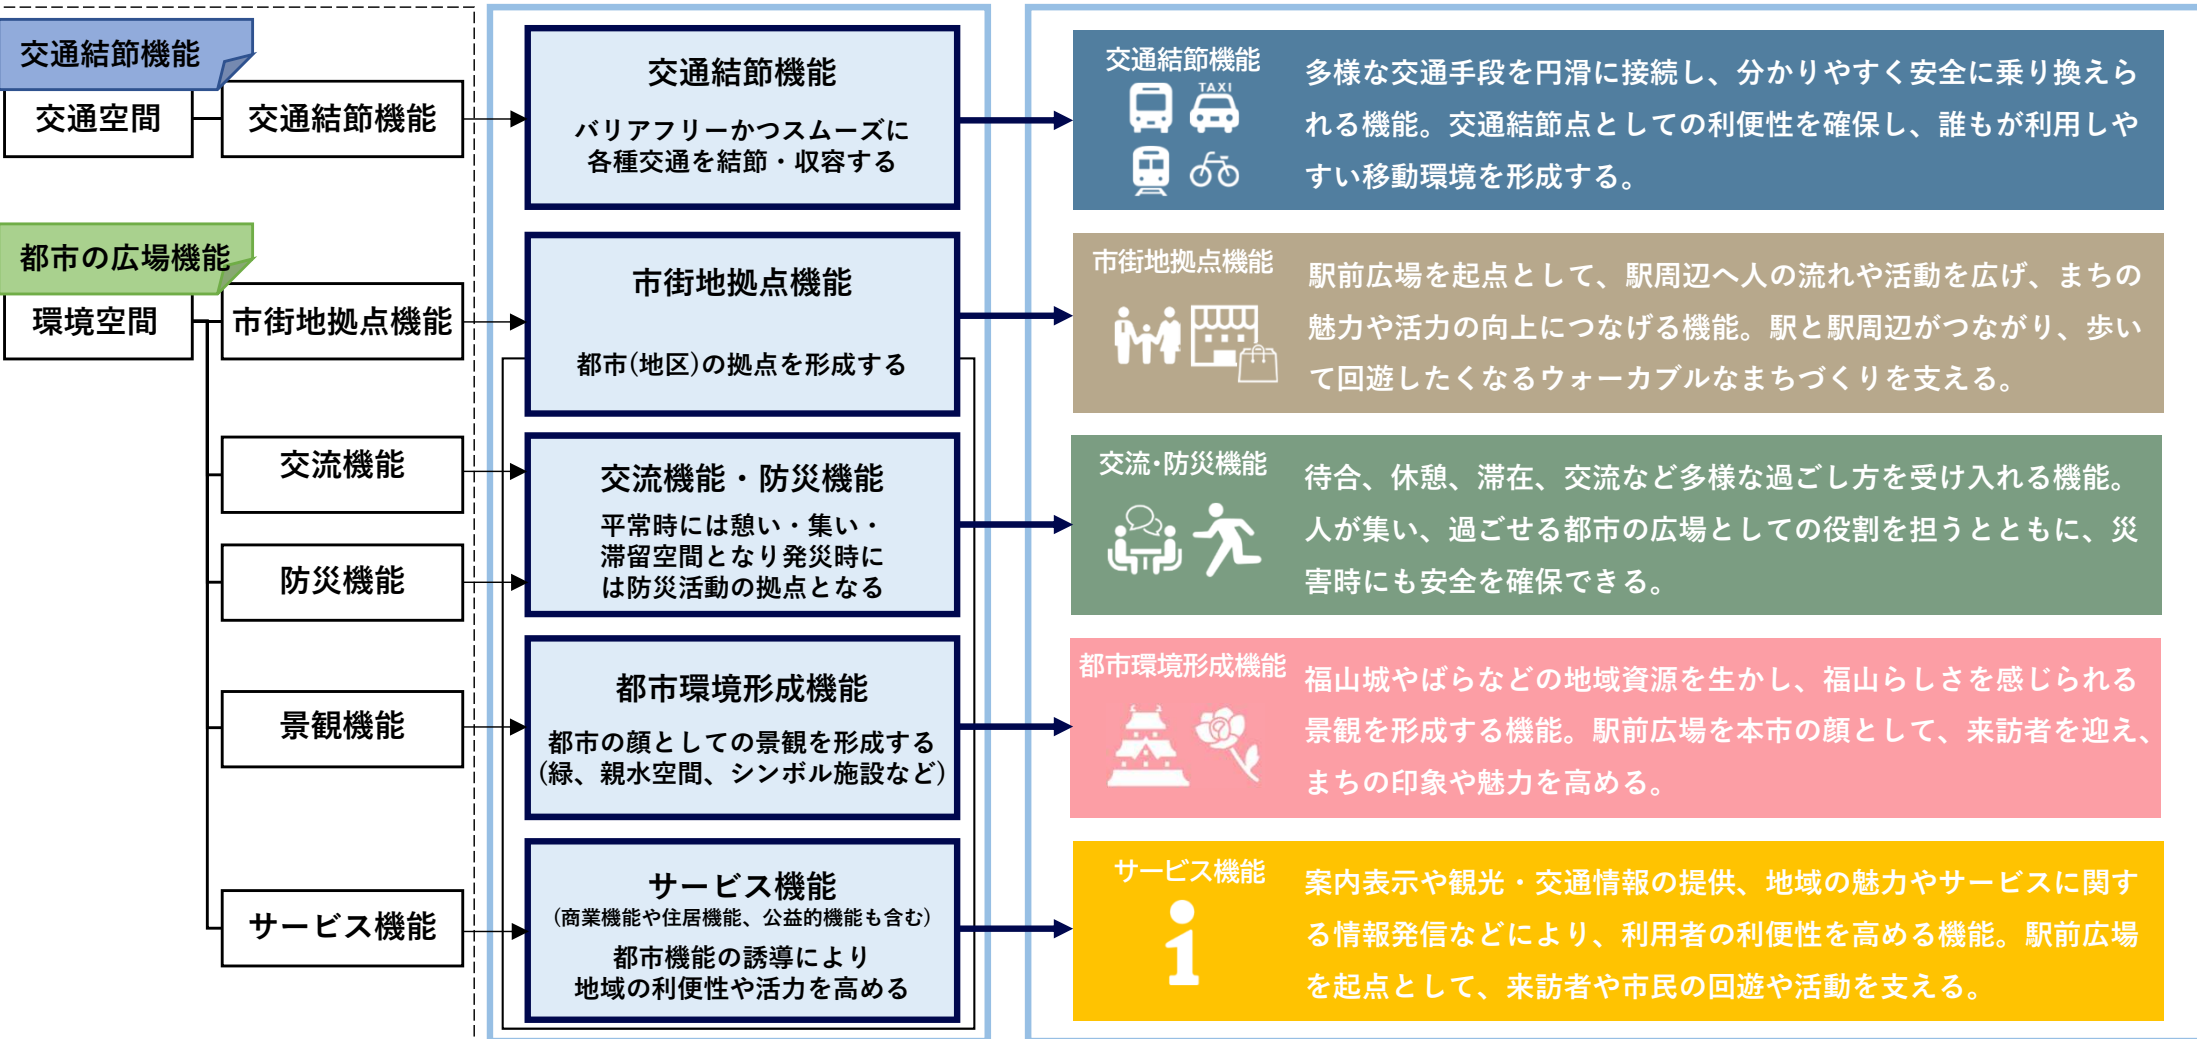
交通結節機能

交通空間

交通結節機能

都市の広場機能

環境空間

市街地拠点機能

交流機能

防災機能

景観機能

サービス機能

交通結節機能

バリアフリーかつスムーズに各種交通を結節・収容する

市街地拠点機能

都市(地区)の拠点を形成する

交流機能・防災機能

平常時には憩い・集い・滞留空間となり発災時には防災活動の拠点となる

都市環境形成機能

都市の顔としての景観を形成する(緑、親水空間、シンボル施設など)

サービス機能
(商業機能や住居機能、公益的機能も含む)

都市機能の誘導により地域の利便性や活力を高める

交通結節機能

TAXI

多様な交通手段を円滑に接続し、分かりやすく安全に乗り換えられる機能。交通結節点としての利便性を確保し、誰もが利用しやすい移動環境を形成する。

市街地拠点機能

駅前広場を起点として、駅周辺へ人の流れや活動を広げ、まちの魅力や活力の向上につなげる機能。駅と駅周辺がつながり、歩いて回遊したくなるウォーカブルなまちづくりを支える。

交流･防災機能

待合、休憩、滞在、交流など多様な過ごし方を受け入れる機能。人が集い、過ごせる都市の広場としての役割を担うとともに、災害時にも安全を確保できる。

都市環境形成機能

福山城やばらなどの地域資源を生かし、福山らしさを感じられる景観を形成する機能。駅前広場を本市の顔として、来訪者を迎え、まちの印象や魅力を高める。

サービス機能

案内表示や観光・交通情報の提供、地域の魅力やサービスに関する情報発信などにより、利用者の利便性を高める機能。駅前広場を起点として、来訪者や市民の回遊や活動を支える。